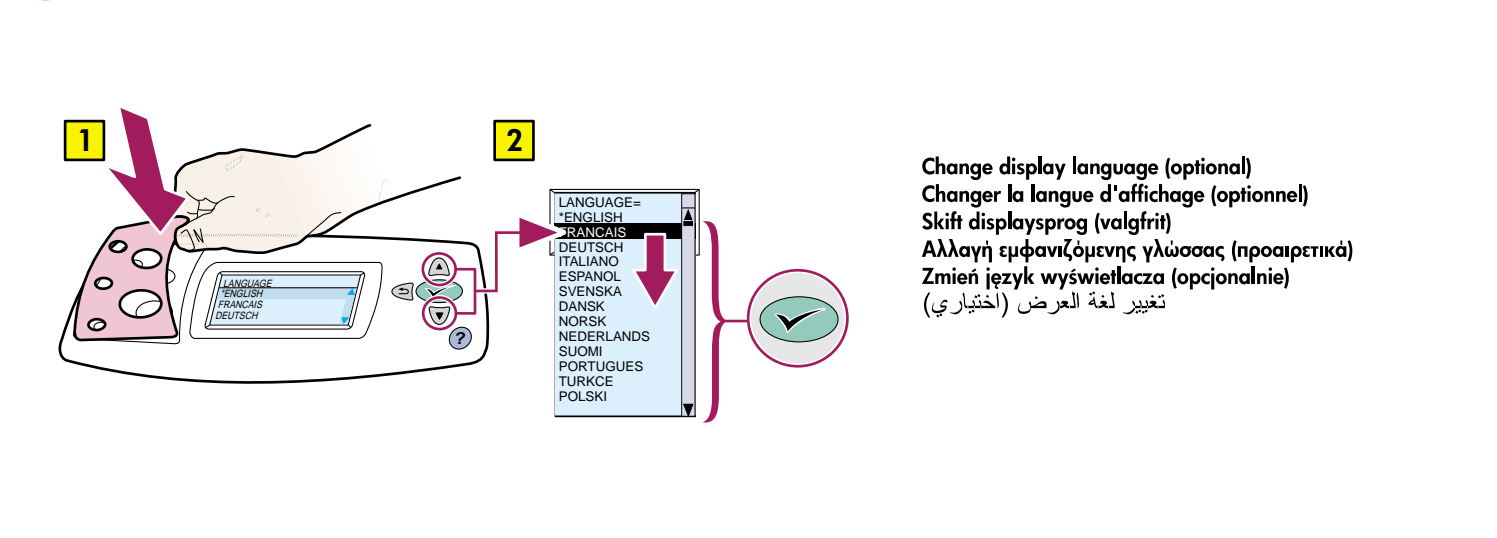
1

LANGUAGE
*ENGLISH
FRANCAIS
DEUTSCH

?

2

LANGUAGE=
*ENGLISH
FRANCAIS
DEUTSCH
ITALIANO
ESPANOL
SVENSKA
DANSK
NORSK
NEDERLANDS
SUOMI
PORTUGUES
TURKCE
POLSKI

Change display language (optional)
Changer la langue d'affichage (optionnel)
Skift displaysprog (valgfrit)
Αλλαγή εμφανιζόμενης γλώσσας (προαιρετικά)
Zmień język wyświetlacza (opcjonalnie)
تغيير لغة العرض (اختياري)